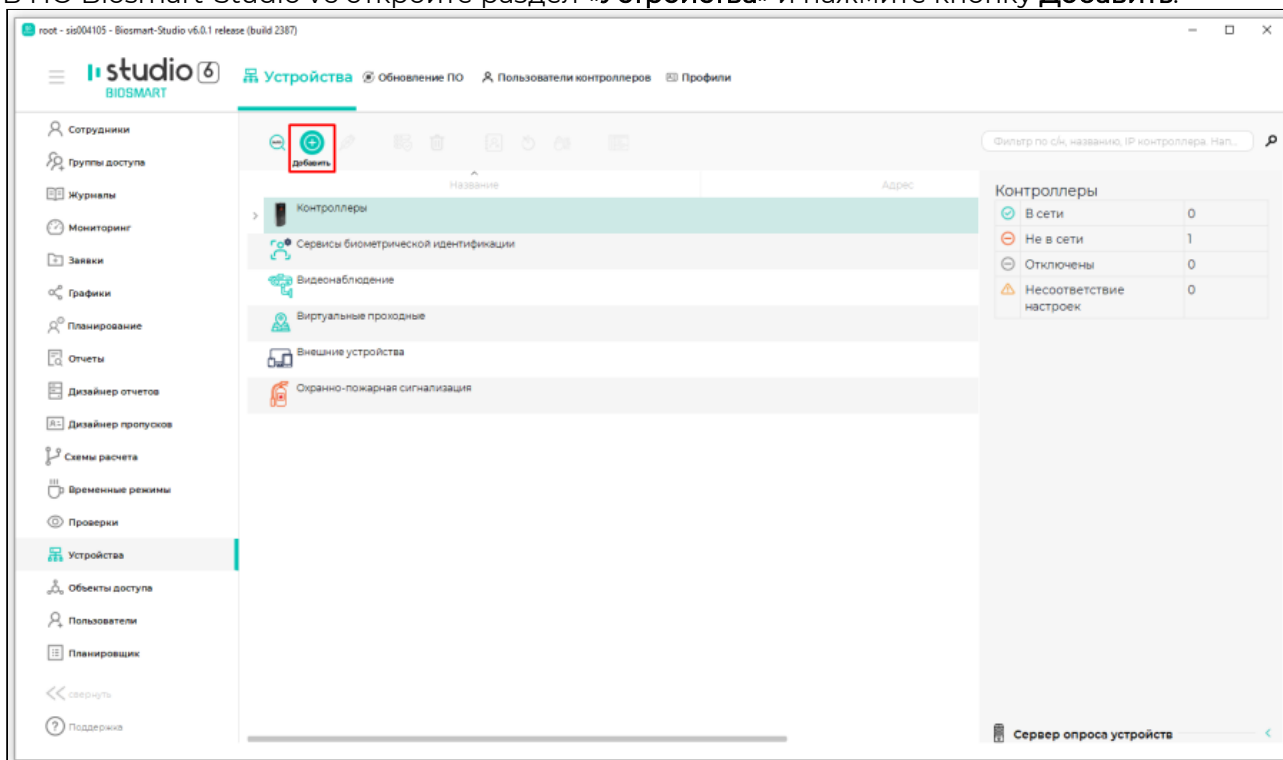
root - sis004105 - Biosmart-Studio v6.0.1 release (build 2387)

studio 6 BIOSMART

Устройства Обновление ПО Пользователи контроллеров Профили

Сотрудники
Группы доступа
Журналы
Мониторинг
Заявки
Графики
Планирование
Отчеты
Дизайнер отчетов
Дизайнер пропусков
Схемы расчета
Временные режимы
Проверки
Устройства
Объекты доступа
Пользователи
Планировщик
свернуть
Поддержка

Добавить

Фильтр по с/н, названию, IP контроллера. Нап...

| Название | Адрес |
|---|---|
| Контроллеры | |
| Сервисы биометрической идентификации | |
| Видеонаблюдение | |
| Виртуальные проходные | |
| Внешние устройства | |
| Охранно-пожарная сигнализация | |

Контроллеры

| В сети | 0 |
|---|---|
| Не в сети | 1 |
| Отключены | 0 |
| Несоответствие настроек | 0 |

Сервер опроса устройств